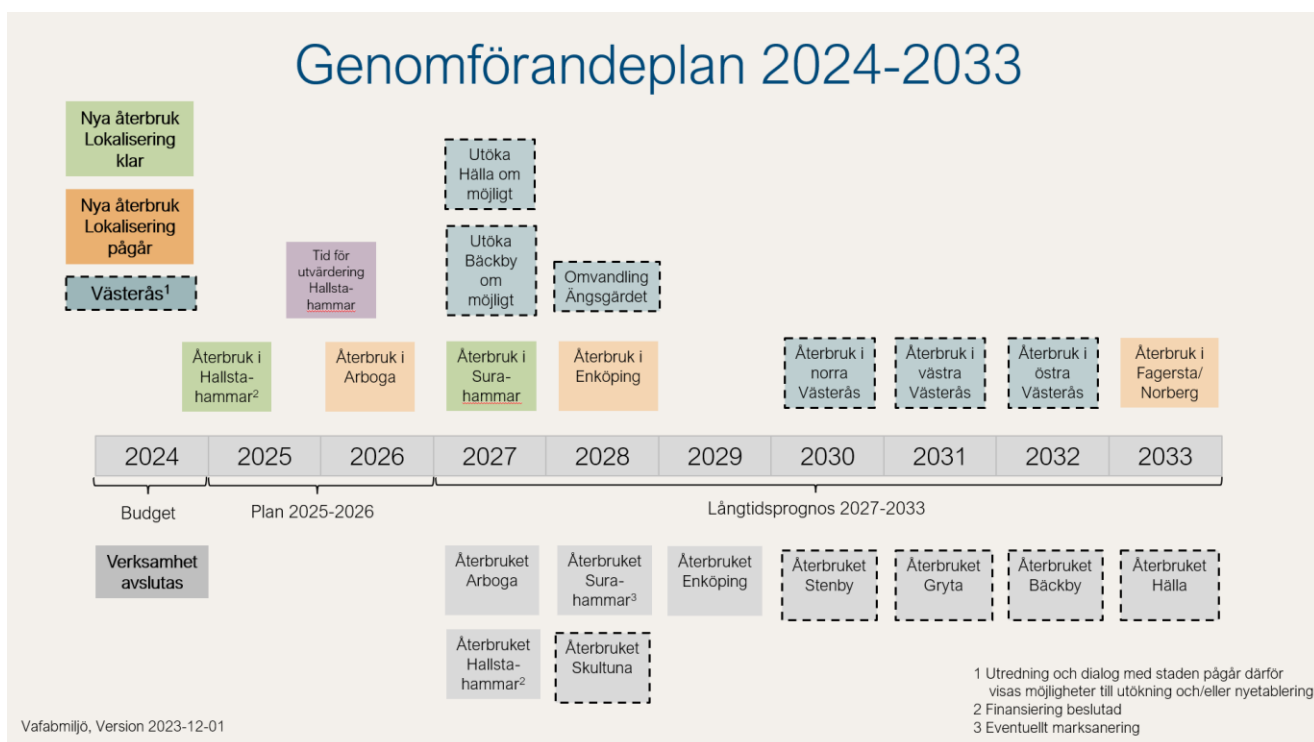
Genomförandeplan 2024-2033

Nya återbruk Lokalisering klar

Nya återbruk Lokalisering pågår

Västerås$^1$

Tid för utvärdering Hallstahammar

Utöka Hälla om möjligt

Utöka Bäckby om möjligt

Omvandling Ängsgärdet

Återbruk i Hallstahammar$^2$

Återbruk i Arboga

Återbruk i Surahammar

Återbruk i Enköping

Återbruk i norra Västerås

Återbruk i västra Västerås

Återbruk i östra Västerås

Återbruk i Fagersta/ Norberg

| 2024 | 2025 | 2026 | 2027 | 2028 | 2029 | 2030 | 2031 | 2032 | 2033 |
|---|---|---|---|---|---|---|---|---|---|

Budget

Plan 2025-2026

Långtidsprognos 2027-2033

Verksamhet avslutas

Återbruket Arboga

Återbruket Surahammar$^3$

Återbruket Enköping

Återbruket Stenby

Återbruket Gryta

Återbruket Bäckby

Återbruket Hälla

Återbruket Hallstahammar$^2$

Återbruket Skultuna

1 Utredning och dialog med staden pågår därför visas möjligheter till utökning och/eller nyetablering
2 Finansiering beslutad
3 Eventuellt marksanering

Vafabmiljö, Version 2023-12-01